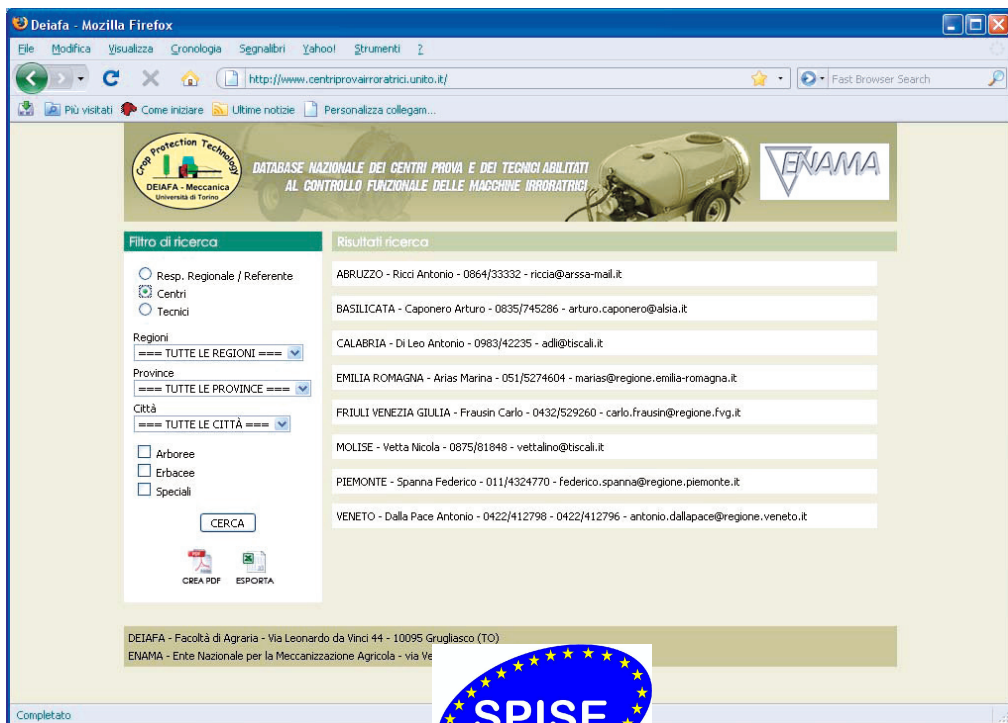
Deiafa - Mozilla Firefox

File Modifica Visualizza Cronologia Segnalibri Yahoo! Strumenti ?

http://www.centriprovairroratrici.unito.it/

Fast Browser Search

Più visitati Come iniziare Ultime notizie Personalizza collegam...

Crop Protection Technology
DEIAFA - Meccanica
Università di Torino

DATABASE NAZIONALE DEI CENTRI PROVA E DEI TECNICI ABILITATI AL CONTROLLO FUNZIONALE DELLE MACCHINE IRRORATRICI

ENAMA

Filtro di ricerca

Resp. Regionale / Referente
Centri
Tecnici

Regioni
=== TUTTE LE REGIONI ===
Province
=== TUTTE LE PROVINCE ===
Città
=== TUTTE LE CITTÀ ===

Arboree
Erbacee
Speciali

CERCA

CREA PDF ESPORTA

Risultati ricerca

ABRUZZO - Ricci Antonio - 0864/33332 - riccia@arssa-mail.it

BASILICATA - Caponero Arturo - 0835/745286 - arturo.caponero@alsia.it

CALABRIA - Di Leo Antonio - 0983/42235 - adli@tiscali.it

EMILIA ROMAGNA - Arias Marina - 051/5274604 - marias@regione.emilia-romagna.it

FRIULI VENEZIA GIULIA - Frausin Carlo - 0432/529260 - carlo.frausin@regione.fvg.it

MOLISE - Vetta Nicola - 0875/81848 - vettalino@tiscali.it

PIEMONTE - Spanna Federico - 011/4324770 - federico.spanna@regione.piemonte.it

VENETO - Dalla Pace Antonio - 0422/412798 - 0422/412796 - antonio.dallapace@regione.veneto.it

DEIAFA - Facoltà di Agraria - Via Leonardo da Vinci 44 - 10095 Grugliasco (TO)
ENAMA - Ente Nazionale per la Meccanizzazione Agricola - via Ve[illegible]

Completato

SPISE